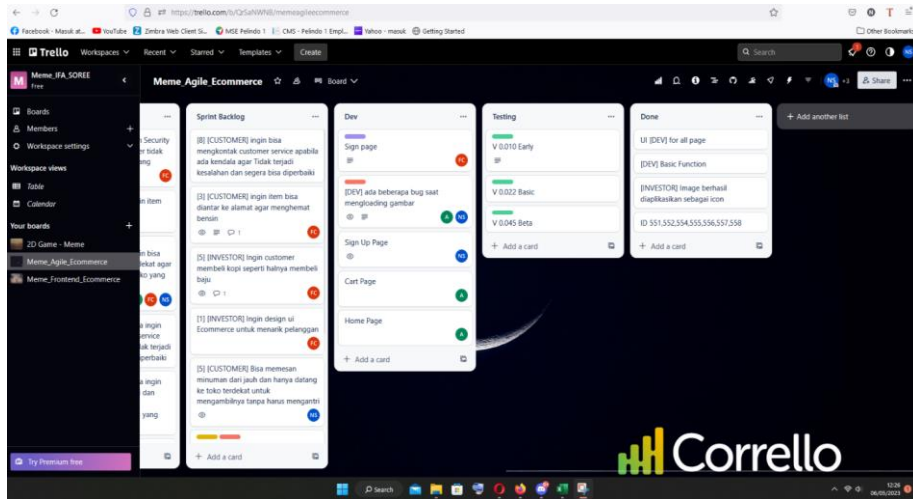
https://trello.com/b/QrSaNWNB/memeagileecommerce

Facebook - Masuk at... YouTube Zimbra Web Client Si... MSE Pelindo 1 CMS - Pelindo 1 Empl... Yahoo - masuk Getting Started Other Bookmarks

Trello Workspaces Recent Starred Templates Create Search

Meme_IFA_SOREE
Free

Boards
Members
Workspace settings
Workspace views
Table
Calendar
Your boards
2D Game - Meme
Meme_Agile_Ecommerce
Meme_Frontend_Ecommerce

Try Premium free

Meme_Agile_Ecommerce Board Share

Security
r tidak
ang

in item

n bisa
dekat agar
ko yang

a ingin
ervice
lak terjadi
iperbaiki

a ingin
dan

yang

Sprint Backlog

[8] [CUSTOMER] ingin bisa mengkontak customer service apabila ada kendala agar Tidak terjadi kesalahan dan segera bisa diperbaiki

[3] [CUSTOMER] ingin item bisa diantar ke alamat agar menghemat bensin
1

[5] [INVESTOR] Ingin customer membeli kopi seperti halnya membeli baju
1

[1] [INVESTOR] Ingin design ui Ecommerce untuk menarik pelanggan

[5] [CUSTOMER] Bisa memesan minuman dari jauh dan hanya datang ke toko terdekat untuk mengambilnya tanpa harus mengantri

+ Add a card

Dev

Sign page

[DEV] ada beberapa bug saat mengloading gambar

Sign Up Page

Cart Page

Home Page

+ Add a card

Testing

V 0.010 Early

V 0.022 Basic

V 0.045 Beta

+ Add a card

Done

UI [DEV] for all page

[DEV] Basic Function

[INVESTOR] Image berhasil diaplikasikan sebagai icon

ID 551,552,554,555,556,557,558

+ Add a card

+ Add another list

Corrello

Search

12:26
06/05/2023